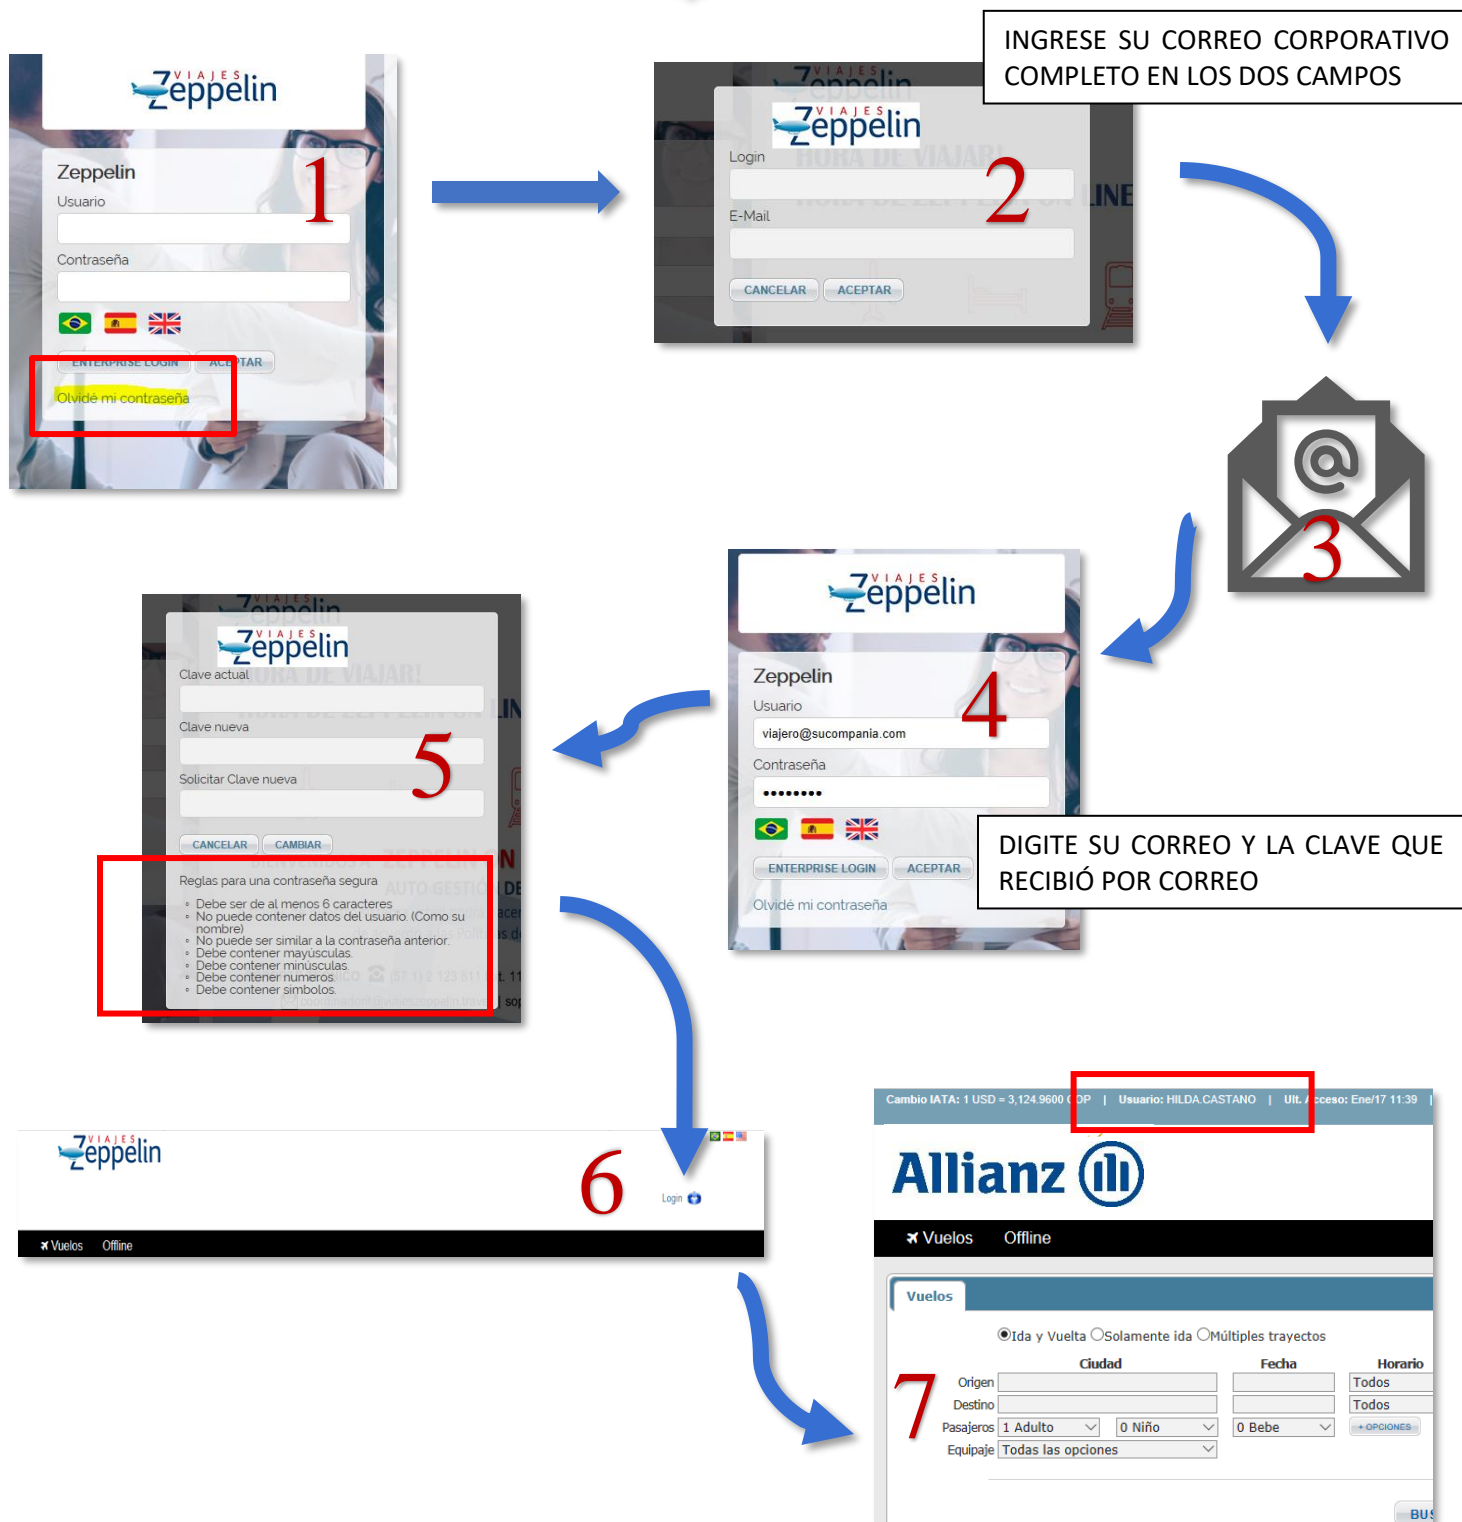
INGRESE SU CORREO CORPORATIVO COMPLETO EN LOS DOS CAMPOS

VIAJES Zeppelin

Zeppelin

Usuario

Contraseña

1

ENTERPRISE LOGIN ACEPTAR

Olvidé mi contraseña

VIAJES Zeppelin

Login

2

E-Mail

CANCELAR ACEPTAR

3

VIAJES Zeppelin

Zeppelin

Usuario

4

viajero@sucompania.com

Contraseña

••••••••

ENTERPRISE LOGIN ACEPTAR

Olvidé mi contraseña

DIGITE SU CORREO Y LA CLAVE QUE RECIBIÓ POR CORREO

VIAJES Zeppelin

Clave actual

Clave nueva

5

Solicitar Clave nueva

CANCELAR CAMBIAR

Reglas para una contraseña segura

- Debe ser de al menos 6 caracteres
- No puede contener datos del usuario. (Como su nombre)
- No puede ser similar a la contraseña anterior.
- Debe contener mayúsculas.
- Debe contener minúsculas.
- Debe contener numeros.
- Debe contener simbolos.

VIAJES Zeppelin

6

Login

Vuelos Offline

Cambio IATA: 1 USD = 3,124.9600 COP | Usuario: HILDA.CASTANO | Ult. Acceso: Ene/17 11:39 |

Allianz

Vuelos Offline

Vuelos

Ida y Vuelta Solamente ida Múltiples trayectos

| | Ciudad | Fecha | Horario |
|---|---|---|---|
| Origen | | | Todos |
| Destino | | | Todos |
| Pasajeros | 1 Adulto | 0 Niño | 0 Bebe | + OPCIONES |
| Equipaje | Todas las opciones | | |

7

BUS